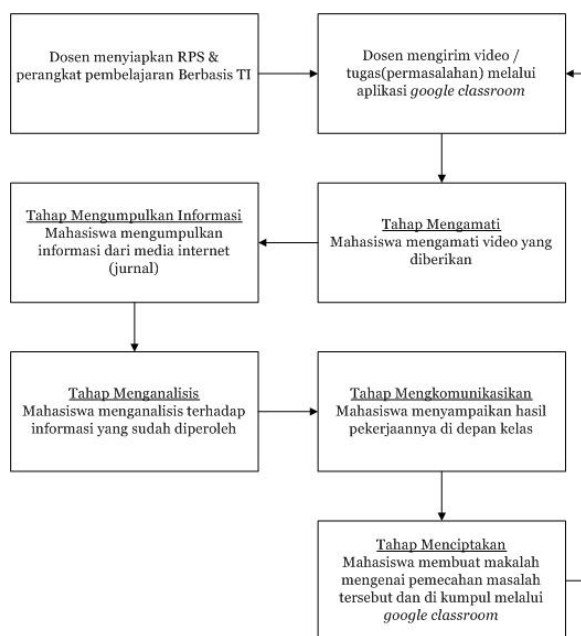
Dosen menyiapkan RPS & perangkat pembelajaran Berbasis TI

Dosen mengirim video / tugas(permasalahan) melalui aplikasi *google classroom*

Tahap Mengumpulkan Informasi
Mahasiswa mengumpulkan informasi dari media internet (jurnal)

Tahap Mengamati
Mahasiswa mengamati video yang diberikan

Tahap Menganalisis
Mahasiswa menganalisis terhadap informasi yang sudah diperoleh

Tahap Mengkomunikasikan
Mahasiswa menyampaikan hasil pekerjaannya di depan kelas

Tahap Menciptakan
Mahasiswa membuat makalah mengenai pemecahan masalah tersebut dan di kumpul melalui *google classroom*